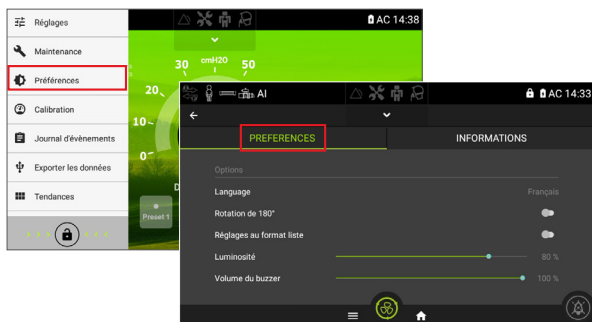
Réglages
Maintenance
Préférences
Calibration
Journal d'évènements
Exporter les données
Tendances

AC 14:38
cmH2O
30
50
20
10
0
Preset 1

AI
AC 14:33
PREFERENCES
INFORMATIONS
Options
Language
Français
Rotation de 180°
Réglages au format liste
Luminosité
80 %
Volume du buzzer
100 %